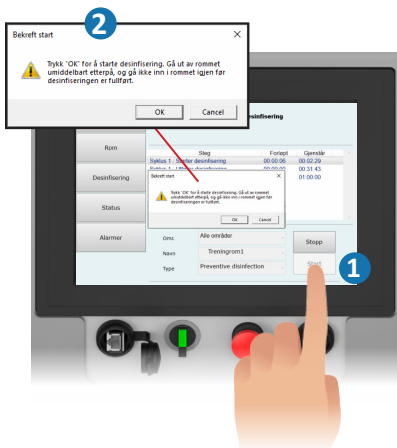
2

Bekreft start

Trykk "OK" for å starte desinfisering. Gå ut av rommet umiddelbart etterpå, og gå ikke inn i rommet igjen før desinfiseringen er fullført.

OK
Cancel

Rom

Desinfisering

Status

Alarmer

desinfisering

| | Steg | Forløpt | Gjenstår |
|---|---|---|---|
| | Syklus 1 - Starter desinfisering | 00:00:06 | 00:02:29 |
| | Syklus 1 - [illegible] | | 00:31:45 |
| | | | 01:00:00 |

Bekreft start

Trykk "OK" for å starte desinfisering. Gå ut av rommet umiddelbart etterpå, og gå ikke inn i rommet igjen før desinfiseringen er fullført.

OK
Cancel

Omr.
Alle områder

Navn
Treningrom1

Type
Preventive disinfection

Stopp

Start

1